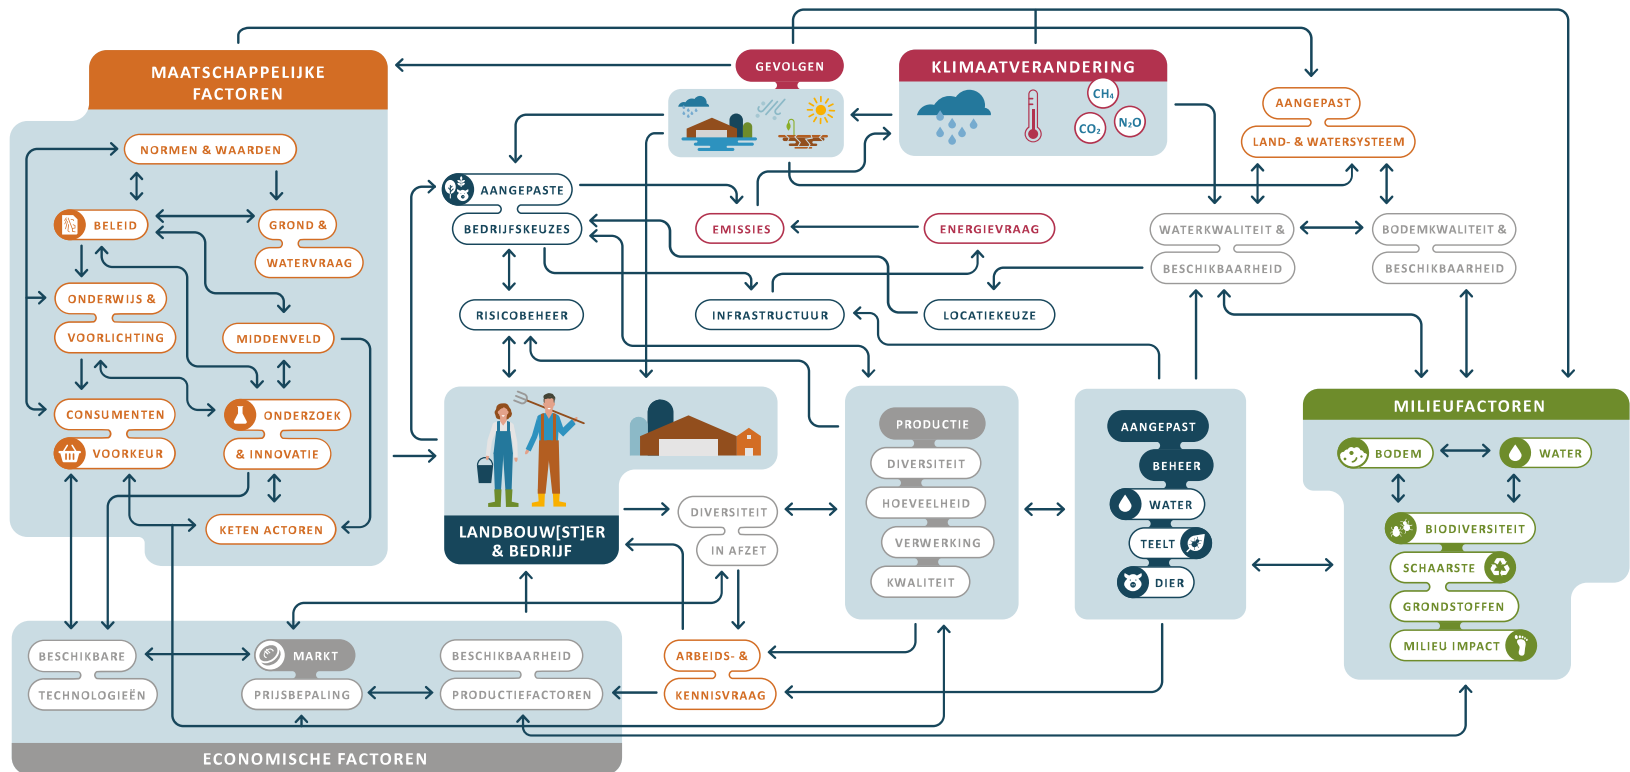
MAATSCHAPPELIJKE FACTOREN

NORMEN & WAARDEN

BELEID

GROND & WATERVRAAG

ONDERWIJS & VOORLICHTING

MIDDENVELD

CONSUMENTEN VOORKEUR

ONDERZOEK & INNOVATIE

KETEN ACTOREN

GEVOLGEN

KLIMAATVERANDERING

$CH_4$

$CO_2$

$N_2O$

AANGEPASTE BEDRIJFSKEUZES

EMISSIES

ENERGIEVRAAG

RISICOBEHEER

INFRASTRUCTUUR

LOCATIEKEUZE

AANGEPAST LAND- & WATERSYSTEEM

WATERKWALITEIT & BESCHIKBAARHEID

BODEMKWALITEIT & BESCHIKBAARHEID

LANDBOUW[ST]ER & BEDRIJF

DIVERSITEIT IN AFZET

PRODUCTIE

DIVERSITEIT

HOEVEELHEID

VERWERKING

KWALITEIT

AANGEPAST BEHEER

WATER

TEELT

DIER

MILIEUFACTOREN

BODEM

WATER

BIODIVERSITEIT

SCHAARSTE

GRONDSTOFFEN

MILIEU IMPACT

BESCHIKBARE TECHNOLOGIEËN

MARKT PRIJSBEPALING

BESCHIKBAARHEID PRODUCTIEFACTOREN

ARBEIDS- & KENNISVRAAG

ECONOMISCHE FACTOREN